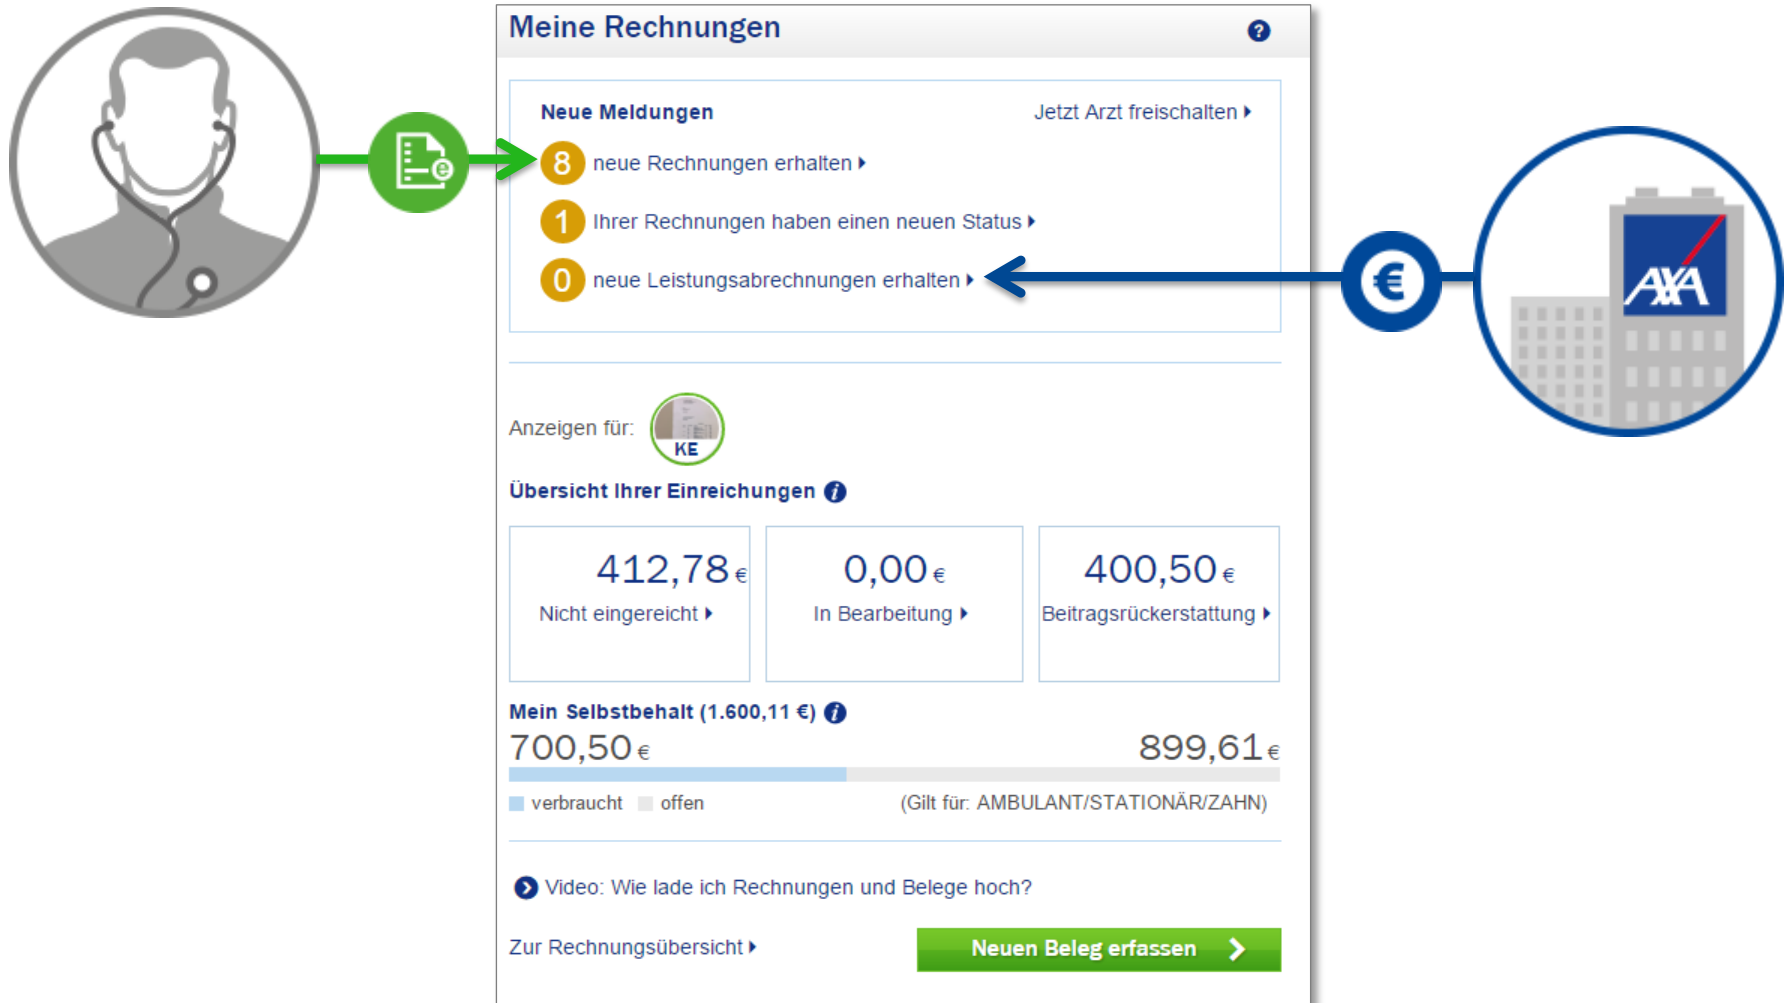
Meine Rechnungen

Neue Meldungen

Jetzt Arzt freischalten

8 neue Rechnungen erhalten

1 Ihrer Rechnungen haben einen neuen Status

0 neue Leistungsabrechnungen erhalten

€

AXA

Anzeigen für: KE

Übersicht Ihrer Einreichungen

| 412,78 € | 0,00 € | 400,50 € |
|---|---|---|
| Nicht eingereicht | In Bearbeitung | Beitragsrückerstattung |

Mein Selbstbehalt (1.600,11 €)

700,50 €

899,61 €

verbraucht offen

(Gilt für: AMBULANT/STATIONÄR/ZAHN)

Video: Wie lade ich Rechnungen und Belege hoch?

Zur Rechnungsübersicht

Neuen Beleg erfassen